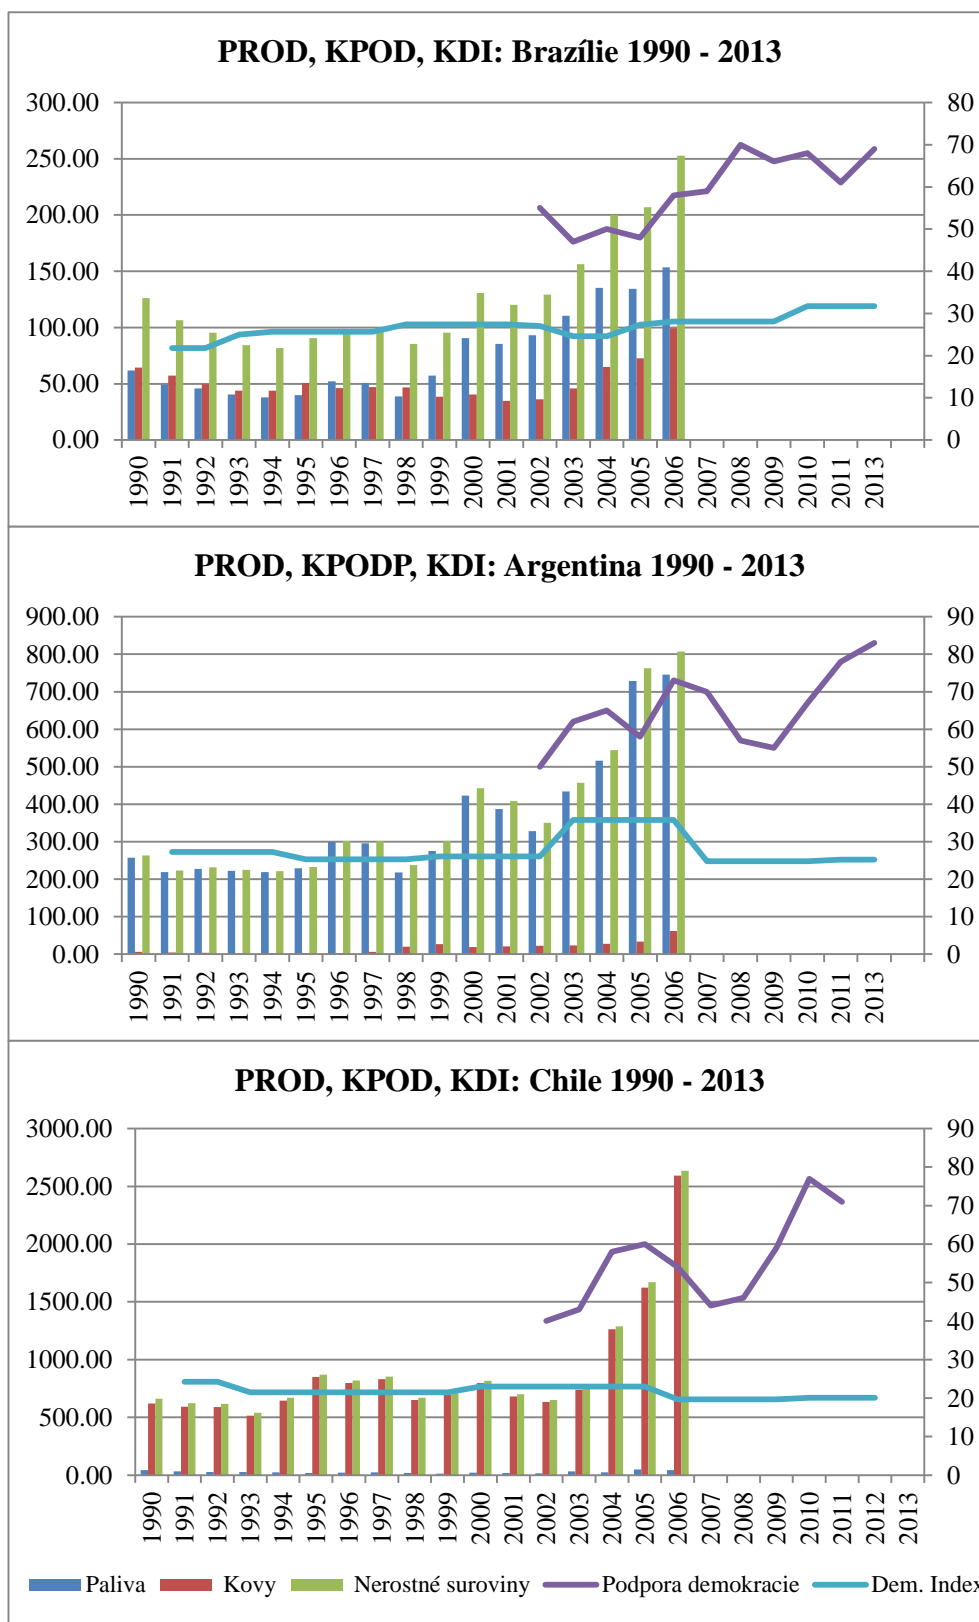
PROD, KPOD, KDI: Brazílie 1990 - 2013

300.00
250.00
200.00
150.00
100.00
50.00
0.00

80
70
60
50
40
30
20
10
0

1990 1991 1992 1993 1994 1995 1996 1997 1998 1999 2000 2001 2002 2003 2004 2005 2006 2007 2008 2009 2010 2011 2013

PROD, KPODP, KDI: Argentina 1990 - 2013

900.00
800.00
700.00
600.00
500.00
400.00
300.00
200.00
100.00
0.00

90
80
70
60
50
40
30
20
10
0

1990 1991 1992 1993 1994 1995 1996 1997 1998 1999 2000 2001 2002 2003 2004 2005 2006 2007 2008 2009 2010 2011 2013

PROD, KPOD, KDI: Chile 1990 - 2013

3000.00
2500.00
2000.00
1500.00
1000.00
500.00
0.00

90
80
70
60
50
40
30
20
10
0

1990 1991 1992 1993 1994 1995 1996 1997 1998 1999 2000 2001 2002 2003 2004 2005 2006 2007 2008 2009 2010 2011 2012 2013

Paliva Kovy Nerostné suroviny Podpora demokracie Dem. Index